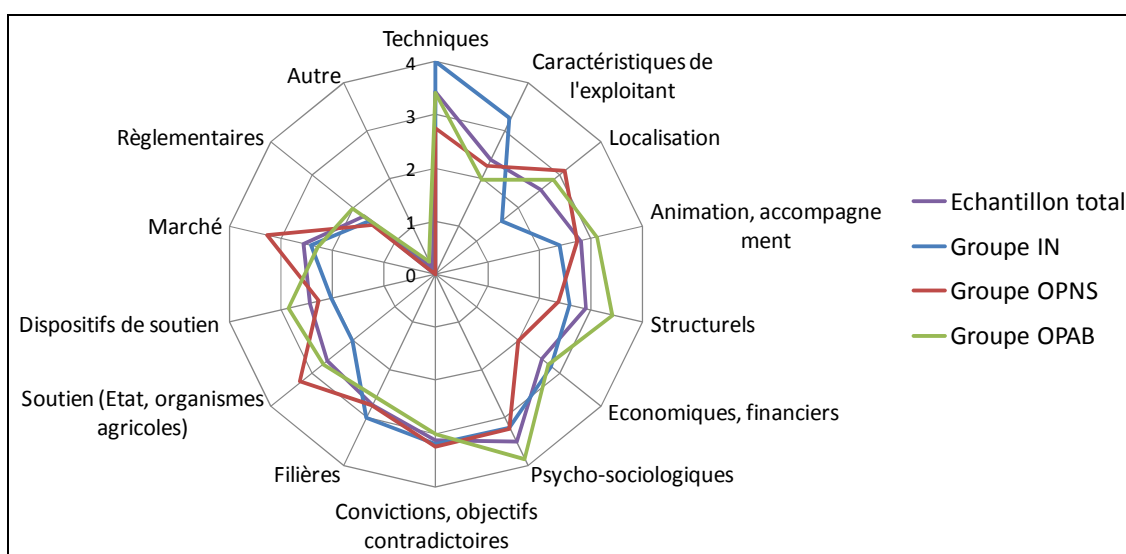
Techniques
Caractéristiques de l'exploitant
Localisation
Animation, accompagnement
Structurels
Economiques, financiers
Psycho-sociologiques
Convictions, objectifs contradictoires
Filières
Soutien (Etat, organismes agricoles)
Dispositifs de soutien
Marché
Règlementaires
Autre
4
3
2
1
0
Echantillon total
Groupe IN
Groupe OPNS
Groupe OPAB